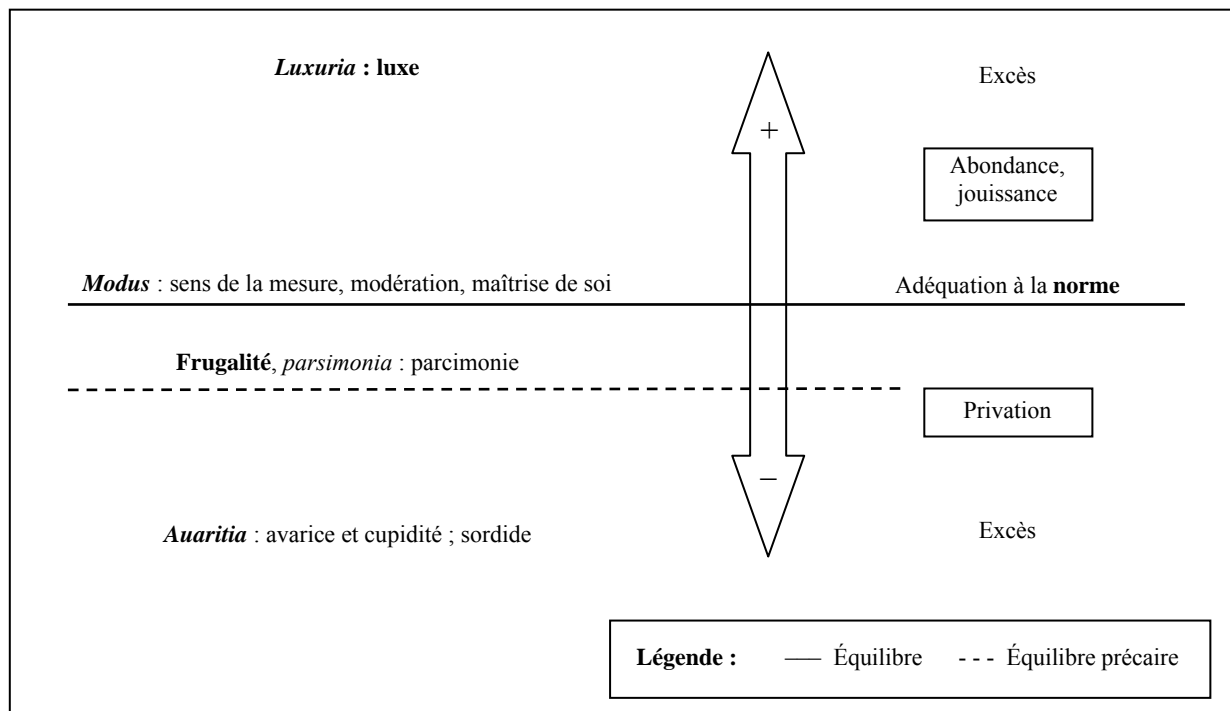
Luxuria : luxe

Excès

+

Abondance, jouissance

Modus : sens de la mesure, modération, maîtrise de soi

Adéquation à la norme

Frugalité, parsimonia : parcimonie

Privation

–

Auaritia : avarice et cupidité ; sordide

Excès

Légende : —— Équilibre - - - Équilibre précaire